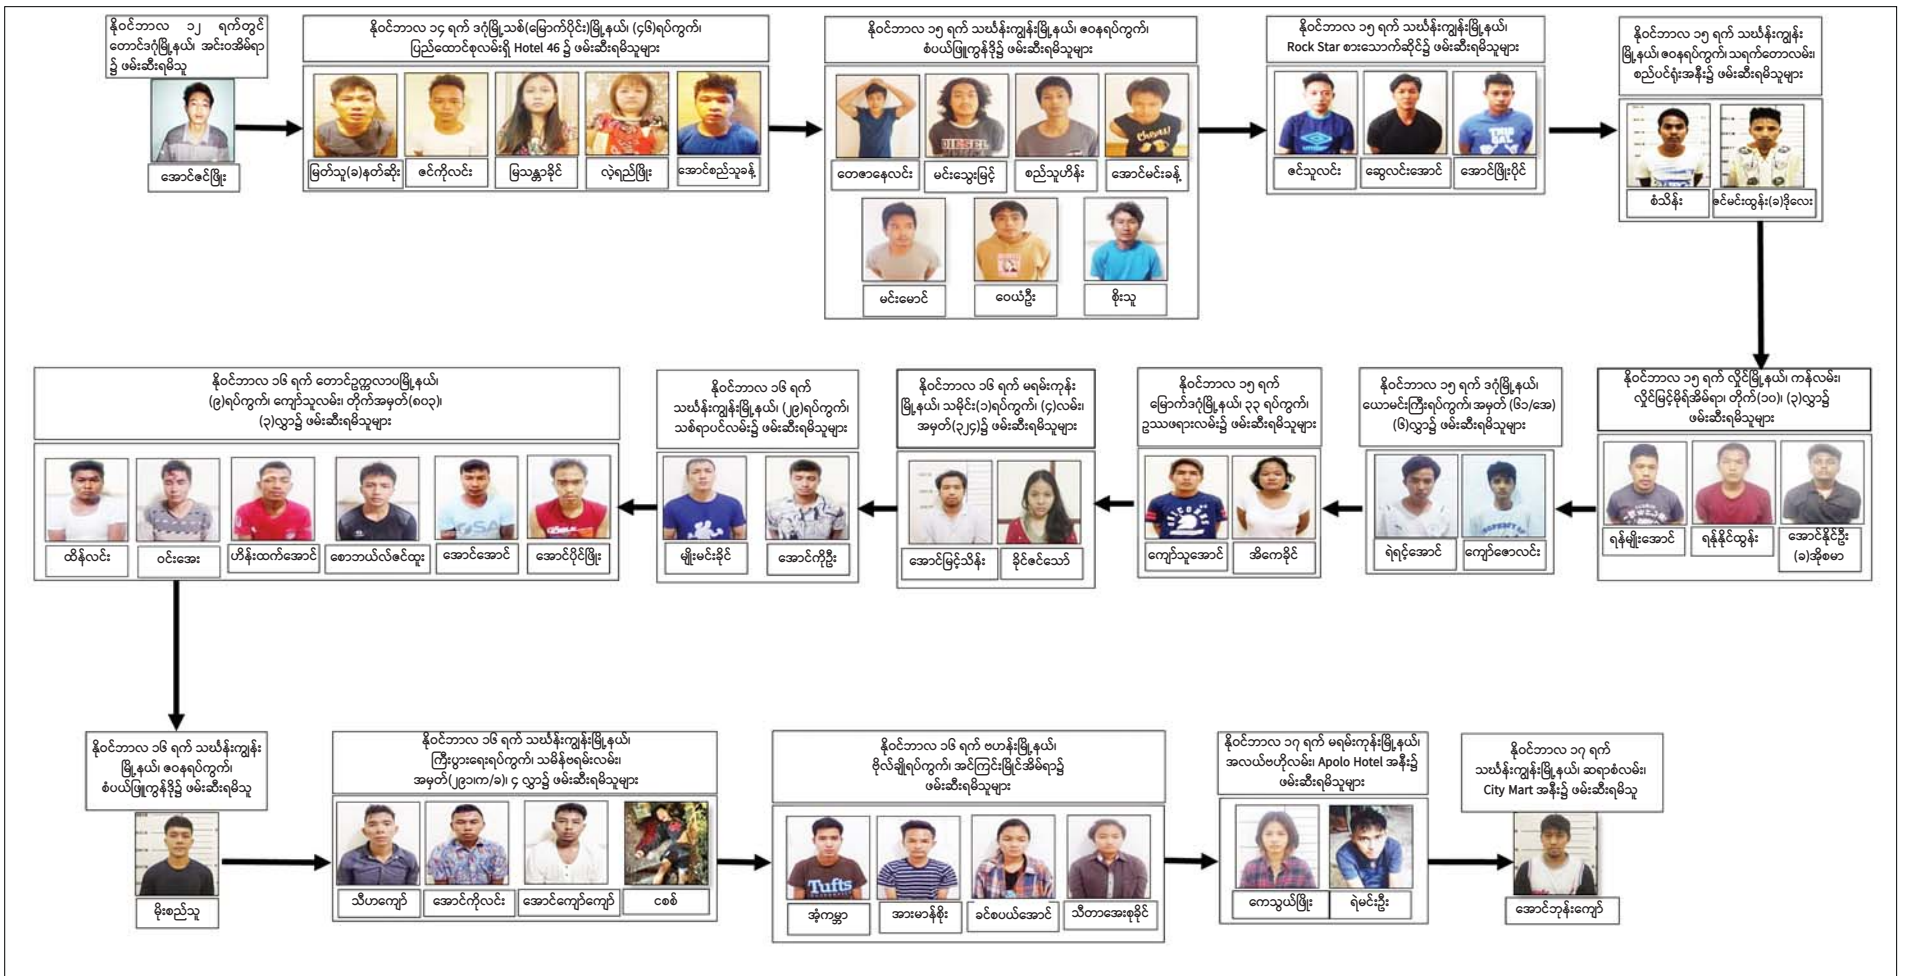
နိုဝင်ဘာလ ၁၂ ရက်တွင် တောင်ဒဂုံမြို့နယ်၊ အငြိမ်းစားအိမ်ရာ၌ ဖမ်းဆီးရမိသူ

အောင်ခင်ဖြိုး

နိုဝင်ဘာလ ၁၄ ရက် ဒဂုံမြို့သစ်(မြောက်ပိုင်း)မြို့နယ်၊ (၄၆)ရပ်ကွက်၊ ပြည်ထောင်စုလမ်းရှိ Hotel 46 ၌ ဖမ်းဆီးရမိသူများ

မြတ်သူ(ခ)နတ်ဆိုး | ဇင်ကိုလင်း | မြသန္တာခိုင် | လှဲ့ရည်ဖြိုး | အောင်စည်သူခန့်

နိုဝင်ဘာလ ၁၅ ရက် သင်္ဃန်းကျွန်းမြို့နယ်၊ ဇဝနရပ်ကွက်၊ စံပယ်ဖြူကွန်ဒို၌ ဖမ်းဆီးရမိသူများ

တေဇာနေလင်း | မင်းသွေးမြင့် | စည်သူဟိန်း | အောင်မင်းခန့်

မင်းမောင် | ဝေယံဦး | စိုးသူ

နိုဝင်ဘာလ ၁၅ ရက် သင်္ဃန်းကျွန်းမြို့နယ်၊ Rock Star စားသောက်ဆိုင်၌ ဖမ်းဆီးရမိသူများ

ဇင်သူလင်း | ဆွေလင်းအောင် | အောင်ဖြိုးပိုင်

နိုဝင်ဘာလ ၁၅ ရက် သင်္ဃန်းကျွန်းမြို့နယ်၊ ဇဝနရပ်ကွက်၊ သရက်တောလမ်း၊ စည်ပင်ရုံးအနီး၌ ဖမ်းဆီးရမိသူများ

စံသိန်း | ဇင်မင်းထွန်း(ခ)ဒိုလေး

နိုဝင်ဘာလ ၁၅ ရက် လှိုင်မြို့နယ်၊ ကန်လမ်း၊ လှိုင်မြင့်မိုရ်အိမ်ရာ၊ တိုက်(၁၀)၊ (၃)လွှာ၌ ဖမ်းဆီးရမိသူများ

ရန်မျိုးအောင် | ရန်နိုင်ထွန်း | အောင်နိုင်ဦး (ခ)အိုစမာ

နိုဝင်ဘာလ ၁၅ ရက် ဒဂုံမြို့နယ်၊ ယောမင်းကြီးရပ်ကွက်၊ အမှတ် (၆၁/အေ) (၆)လွှာ၌ ဖမ်းဆီးရမိသူများ

ရဲရင့်အောင် | ကျော်ဇောလင်း

နိုဝင်ဘာလ ၁၅ ရက် မြောက်ဒဂုံမြို့နယ်၊ ၃၃ ရပ်ကွက်၊ ဥသျှောင်ဖရားလမ်း၌ ဖမ်းဆီးရမိသူများ

ကျော်သူအောင် | အိကေခိုင်

နိုဝင်ဘာလ ၁၆ ရက် မရမ်းကုန်းမြို့နယ်၊ သမိုင်း(၁)ရပ်ကွက်၊ (၄)လမ်း၊ အမှတ်(၂၄၄)၌ ဖမ်းဆီးရမိသူများ

အောင်မြင့်သိမ်း | ခိုင်ဇင်သော်

နိုဝင်ဘာလ ၁၆ ရက် သင်္ဃန်းကျွန်းမြို့နယ်၊ (၂၉)ရပ်ကွက်၊ သစ်ရာပင်လမ်း၌ ဖမ်းဆီးရမိသူများ

မျိုးမင်းခိုင် | အောင်ကိုဦး

နိုဝင်ဘာလ ၁၆ ရက် တောင်ဥက္ကလာပမြို့နယ်၊ (၉)ရပ်ကွက်၊ ကျော်သူလမ်း၊ တိုက်အမှတ်(၈၀၃)၊ (၃)လွှာ၌ ဖမ်းဆီးရမိသူများ

ထိန်လင်း | ဝင်းအေး | ဟိန်းထက်အောင် | စောဘယ်လ်ဇင်ထူး | အောင်အောင် | အောင်ပိုင်ဖြိုး

နိုဝင်ဘာလ ၁၆ ရက် သင်္ဃန်းကျွန်းမြို့နယ်၊ ဇဝနရပ်ကွက်၊ စံပယ်ဖြူကွန်ဒို၌ ဖမ်းဆီးရမိသူ

မိုးစည်သူ

နိုဝင်ဘာလ ၁၆ ရက် သင်္ဃန်းကျွန်းမြို့နယ်၊ ကြီးပွားရေးရပ်ကွက်၊ သမိန်ဗရမ်းလမ်း၊ အမှတ်(၂၉၁၈/ခ)၊ ၄ လွှာ၌ ဖမ်းဆီးရမိသူများ

သီဟကျော် | အောင်ကိုလင်း | အောင်ကျော်ကျော် | ဇေစံ

နိုဝင်ဘာလ ၁၆ ရက် ဗဟန်းမြို့နယ်၊ ဗိုလ်ချုပ်ရပ်ကွက်၊ အင်ကြင်းမြိုင်အိမ်ရာ၌ ဖမ်းဆီးရမိသူများ

အုံ့ကန္တာ | အားမာန်စိုး | ခင်စပယ်အောင် | သီတာအေးစုခိုင်

နိုဝင်ဘာလ ၁၇ ရက် မရမ်းကုန်းမြို့နယ်၊ အလယ်ဗဟိုလမ်း၊ Apolo Hotel အနီး၌ ဖမ်းဆီးရမိသူများ

ကေသွယ်ဖြိုး | ရဲမင်းဦး

နိုဝင်ဘာလ ၁၇ ရက် သင်္ဃန်းကျွန်းမြို့နယ်၊ ဆရာစံလမ်း၊ City Mart အနီး၌ ဖမ်းဆီးရမိသူ

အောင်ဘုန်းကျော်